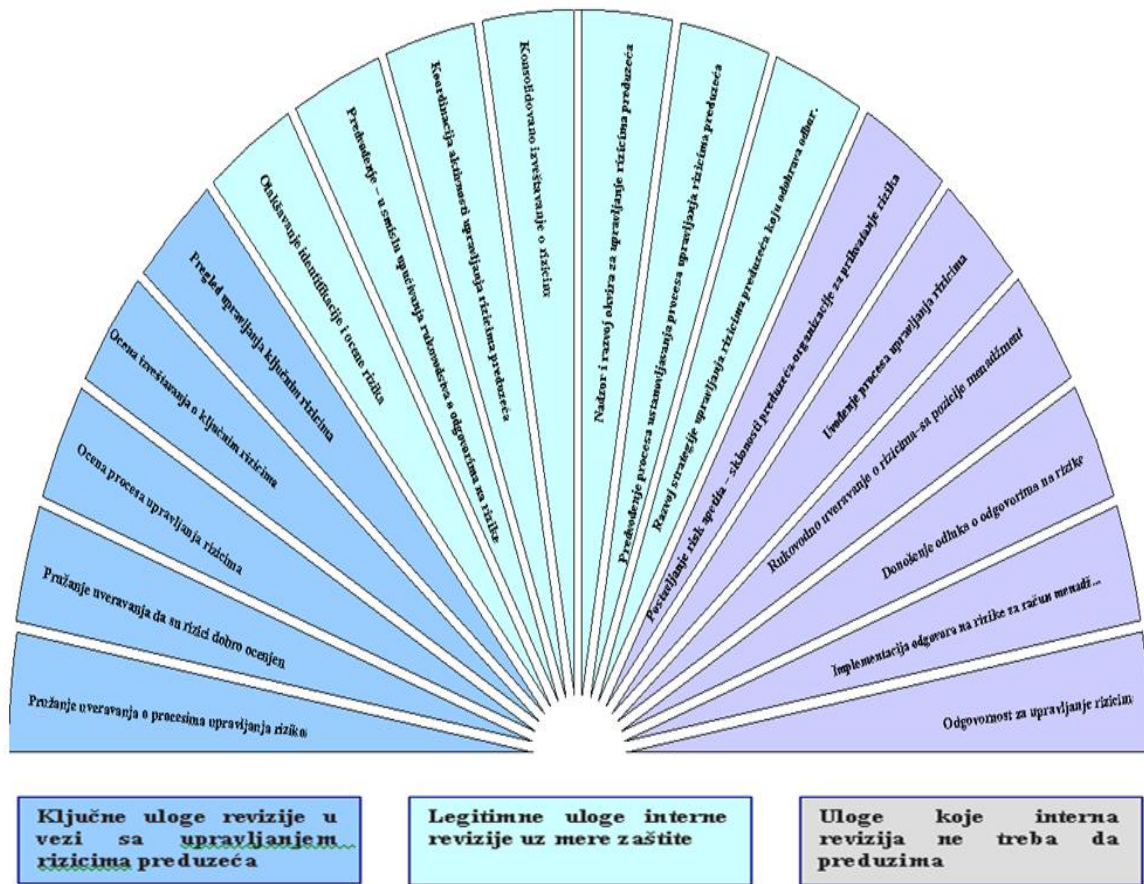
Pružanje uveravanja o procesima upravljanja riziko

Pružanje uveravanja da su rizici dobro ocenjen

Ocena procesa upravljanja rizicima

Ocena izveštavanja o ključnim rizicima

Pregled upravljanja ključnim rizicima

Olakšavanje identifikacije i ocene rizika

Predvođenje – u smislu upućivanja rukovodećeg o odgovorima na rizike

Koordinacija aktivnosti upravljanja rizicima preduzeća

Konsolidovano izveštavanje o rizicim

Nadzor i razvoj okvira za upravljanje rizicima preduzeća

Predvođenje procesa ustanovljavanja procesa upravljanja rizicima preduzeća

Razvoj strategije upravljanja rizicima preduzeća koju odobrava odbor.

Postavljanje risk apetita – sklonosti preduzeća-organizacije za prihvatanje rizika

Uvođenje procesa upravljanja rizicima

Rukovodno uveravanje o rizicima-sa pozicije menadžment

Donošenje odluka o odgovorima na rizike

Implementacija odgovora na rizike za račun menadž...

Odgovornost za upravljanje rizicim

Ključne uloge revizije u vezi sa upravljanjem rizicima preduzeća

Legitimne uloge interne revizije uz mere zaštite

Uloge koje interna revizija ne treba da preduzima